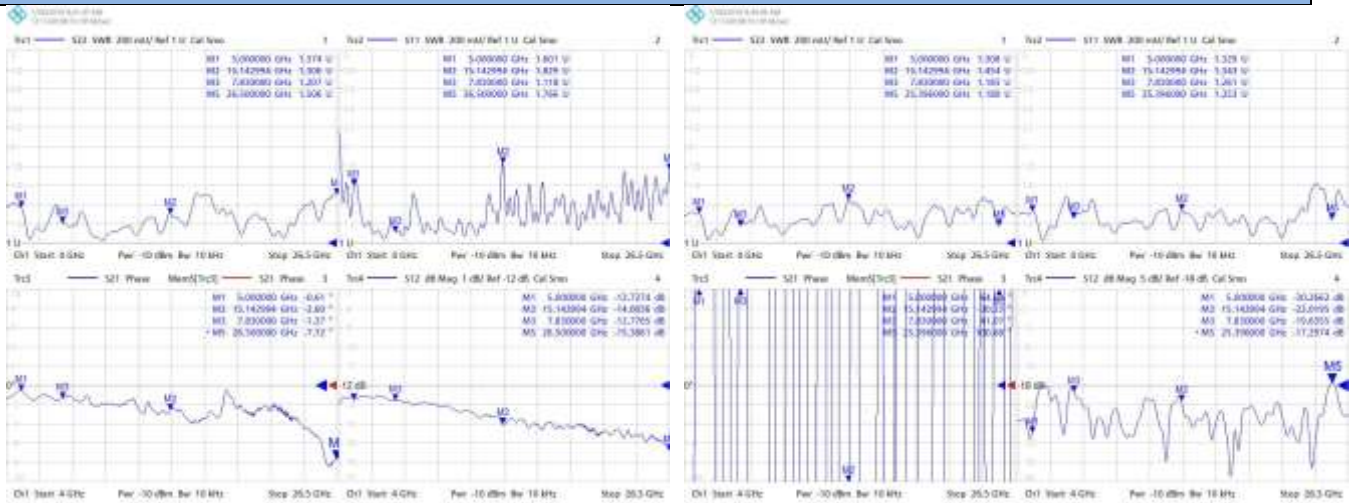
Trc1 S22 SWR 200 mU/ Ref 1 U Cal Smo 1
M1 5.000000 GHz 1.374 U
M2 15.142996 GHz 1.308 U
M3 7.830000 GHz 1.207 U
M5 26.500000 GHz 1.506 U
M1 M3 M2 M
1 U Ch1 Start 0 GHz Pwr -10 dBm Bw 10 kHz Stop 26.5 GHz

Trc2 S11 SWR 200 mU/ Ref 1 U Cal Smo 2
M1 5.000000 GHz 1.601 U
M2 15.142996 GHz 1.829 U
M3 7.830000 GHz 1.118 U
M5 26.500000 GHz 1.766 U
M3 M2 M
1 U Ch1 Start 0 GHz Pwr -10 dBm Bw 10 kHz Stop 26.5 GHz

Trc5 S21 Phase Mem5[Trc3] S21 Phase 3
M1 5.000000 GHz -0.61 °
M2 15.142994 GHz -2.60 °
M3 7.830000 GHz -1.27 °
• M5 26.500000 GHz -7.72 °
0° M1 M3 M2 M
Ch1 Start 4 GHz Pwr -10 dBm Bw 10 kHz Stop 26.5 GHz

Trc4 S12 dB Mag 1 dB/ Ref -12 dB Cal Smo 4
M1 5.000000 GHz -12.7274 dB
M2 15.142904 GHz -14.0836 dB
M3 7.830000 GHz -12.7765 dB
M5 26.500000 GHz -15.3861 dB
-12 dB M3 M2
Ch1 Start 4 GHz Pwr -10 dBm Bw 10 kHz Stop 26.5 GHz

Trc1 S22 SWR 200 mU/ Ref 1 U Cal Smo 1
M1 5.000000 GHz 1.308 U
M2 15.142996 GHz 1.454 U
M3 7.830000 GHz 1.185 U
M5 25.396000 GHz 1.188 U
M1 M3 M2 M5
1 U Ch1 Start 0 GHz Pwr -10 dBm Bw 10 kHz Stop 26.5 GHz

Trc2 S11 SWR 200 mU/ Ref 1 U Cal Smo 2
M1 5.000000 GHz 1.329 U
M2 15.142996 GHz 1.343 U
M3 7.830000 GHz 1.261 U
M5 25.396000 GHz 1.323 U
M1 M3 M2 M5
1 U Ch1 Start 0 GHz Pwr -10 dBm Bw 10 kHz Stop 26.5 GHz

Trc5 S21 Phase Mem5[Trc3] S21 Phase 3
M1 5.000000 GHz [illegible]
M2 15.142994 GHz -38.23 °
M3 7.830000 GHz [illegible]
M5 25.396000 GHz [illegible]
M1 M3 M2
Ch1 Start 4 GHz Pwr -10 dBm Bw 10 kHz Stop 26.5 GHz

Trc4 S12 dB Mag 5 dB/ Ref -10 dB Cal Smo 4
M1 5.000000 GHz -20.2662 dB
M2 15.143904 GHz -23.0195 dB
M3 7.830000 GHz -19.6351 dB
• M5 25.396000 GHz -17.2974 dB
-10 dB M1 M3 M2 M5
Ch1 Start 4 GHz Pwr -10 dBm Bw 10 kHz Stop 26.5 GHz